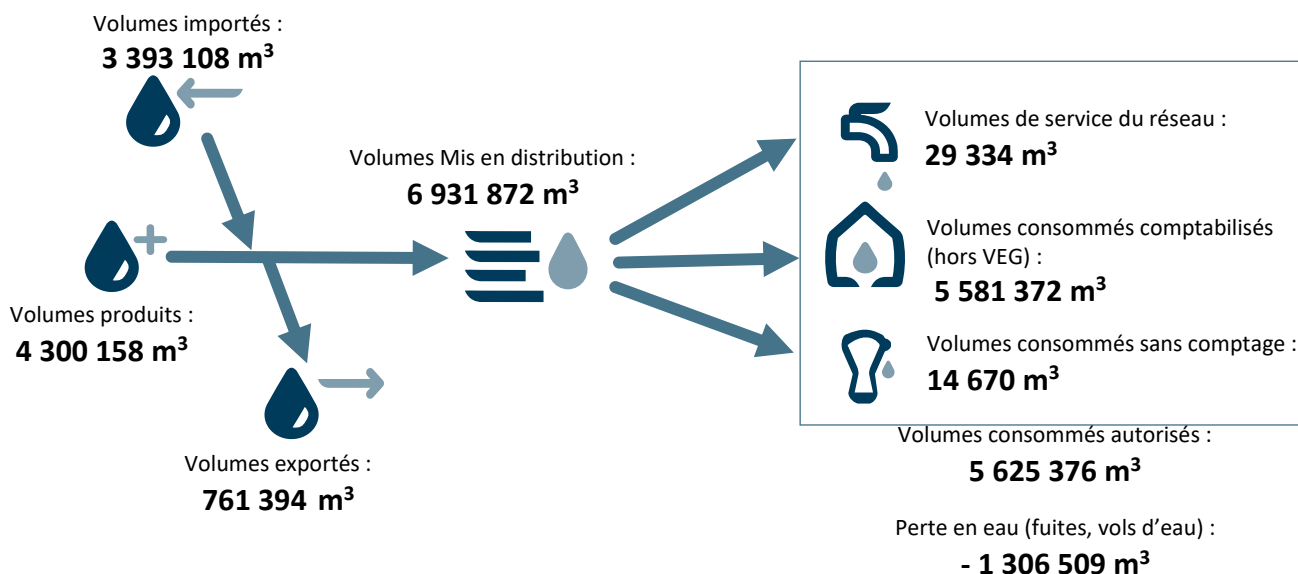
Volumes importés :
3 393 108 m$^3$

Volumes produits :
4 300 158 m$^3$

Volumes exportés :
761 394 m$^3$

Volumes Mis en distribution :
6 931 872 m$^3$

Volumes de service du réseau :
29 334 m$^3$

Volumes consommés comptabilisés (hors VEG) :
5 581 372 m$^3$

Volumes consommés sans comptage :
14 670 m$^3$

Volumes consommés autorisés :
5 625 376 m$^3$

Perte en eau (fuites, vols d'eau) :
- 1 306 509 m$^3$